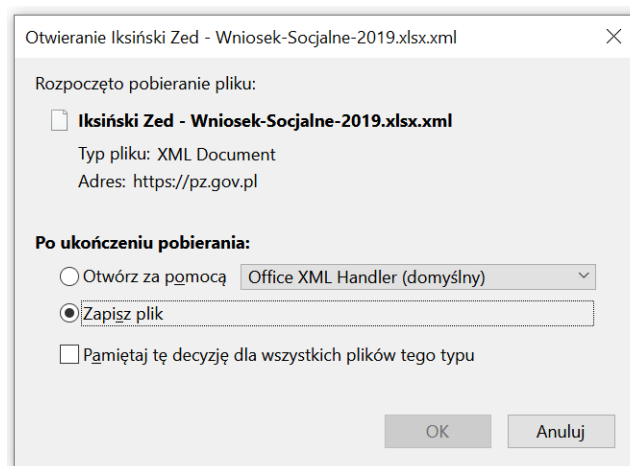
Otwieranie Iksiński Zed - Wniosek-Socjalne-2019.xlsx.xml

Rozpoczęto pobieranie pliku:

Iksiński Zed - Wniosek-Socjalne-2019.xlsx.xml

Typ pliku: XML Document

Adres: https://pz.gov.pl

Po ukończeniu pobierania:

Otwórz za pomocą Office XML Handler (domyślny)

Zapisz plik

Pamiętaj tę decyzję dla wszystkich plików tego typu

OK Anuluj